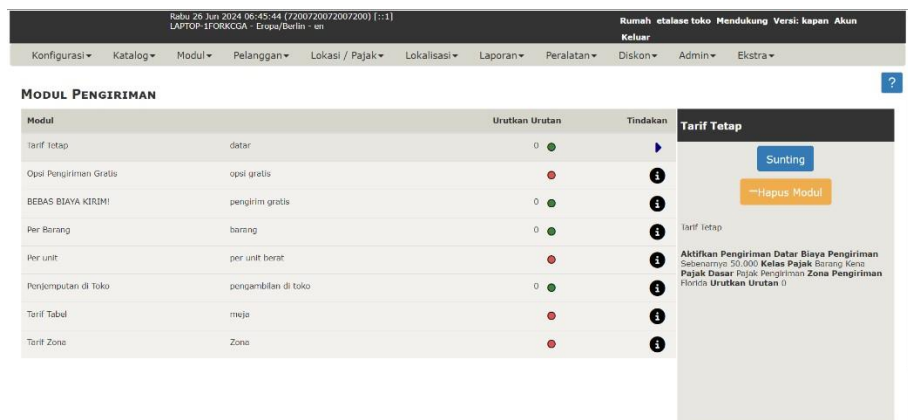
Rabu 26 Juni 2024 06:45:44 (7200720072007200) [::1]
LAPTOP-1FORKCGA - Eropa/Berlin - en

Rumah etalase toko Mendukung Versi: kapan Akun Keluar

Konfigurasi▾ Katalog▾ Modul▾ Pelanggan▾ Lokasi / Pajak▾ Lokalisasi▾ Laporan▾ Peralatan▾ Diskon▾ Admin▾ Ekstra▾

?

Modul Pengiriman

| Modul | | Urutkan Urutan | Tindakan |
|---|---|---|---|
| Tarif Tetap | datar | 0 | |
| Opsi Pengiriman Gratis | opsi gratis | | |
| BEBAS BIAYA KIRIM! | pengirim gratis | 0 | |
| Per Barang | barang | 0 | |
| Per unit | per unit berat | | |
| Penjemputan di Toko | pengambilan di toko | 0 | |
| Tarif Tabel | meja | | |
| Tarif Zona | Zona | | |

Tarif Tetap

Sunting

Hapus Modul

Tarif Tetap

Aktifkan Pengiriman Datar Biaya Pengiriman Sebenarnya 50.000 Kelas Pajak Barang Kena Pajak Dasar Pajak Pengiriman Zona Pengiriman Florida Urutkan Urutan 0